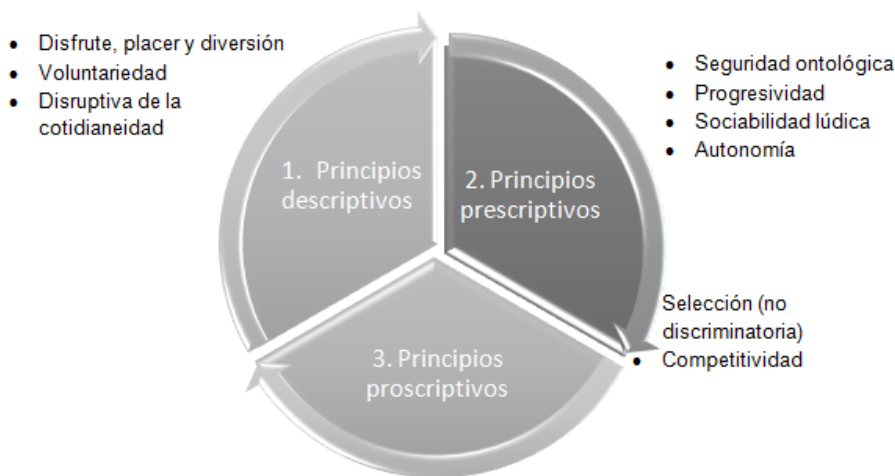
- Disfrute, placer y diversión
- Voluntariedad
- Disruptiva de la cotidianeidad

- Seguridad ontológica
- Progresividad
- Sociabilidad lúdica
- Autonomía

1. Principios descriptivos

2. Principios prescriptivos

3. Principios proscriptivos

Selección (no discriminatoria)
- Competitividad